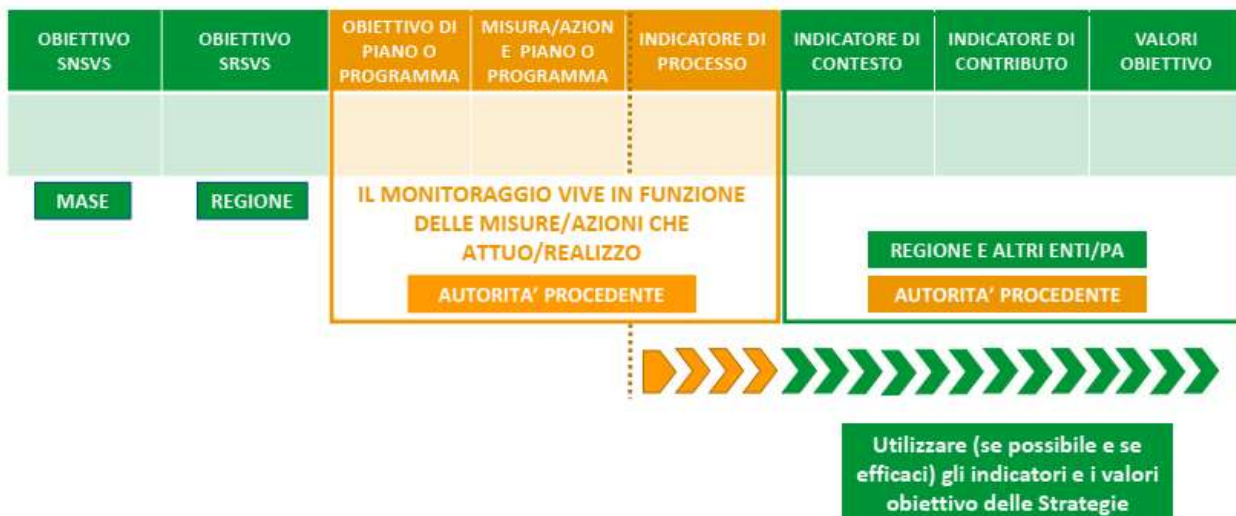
| OBIETTIVO SNSVS | OBIETTIVO SRSVS | OBIETTIVO DI PIANO O PROGRAMMA | MISURA/AZION E PIANO O PROGRAMMA | INDICATORE DI PROCESSO | INDICATORE DI CONTESTO | INDICATORE DI CONTRIBUTO | VALORI OBIETTIVO |
|---|---|---|---|---|---|---|---|
| | | | | | | | |

MASE

REGIONE

IL MONITORAGGIO VIVE IN FUNZIONE DELLE MISURE/AZIONI CHE ATTUO/REALIZZO

AUTORITA' PROCEDENTE

REGIONE E ALTRI ENTI/PA

AUTORITA' PROCEDENTE

Utilizzare (se possibile e se efficaci) gli indicatori e i valori obiettivo delle Strategie